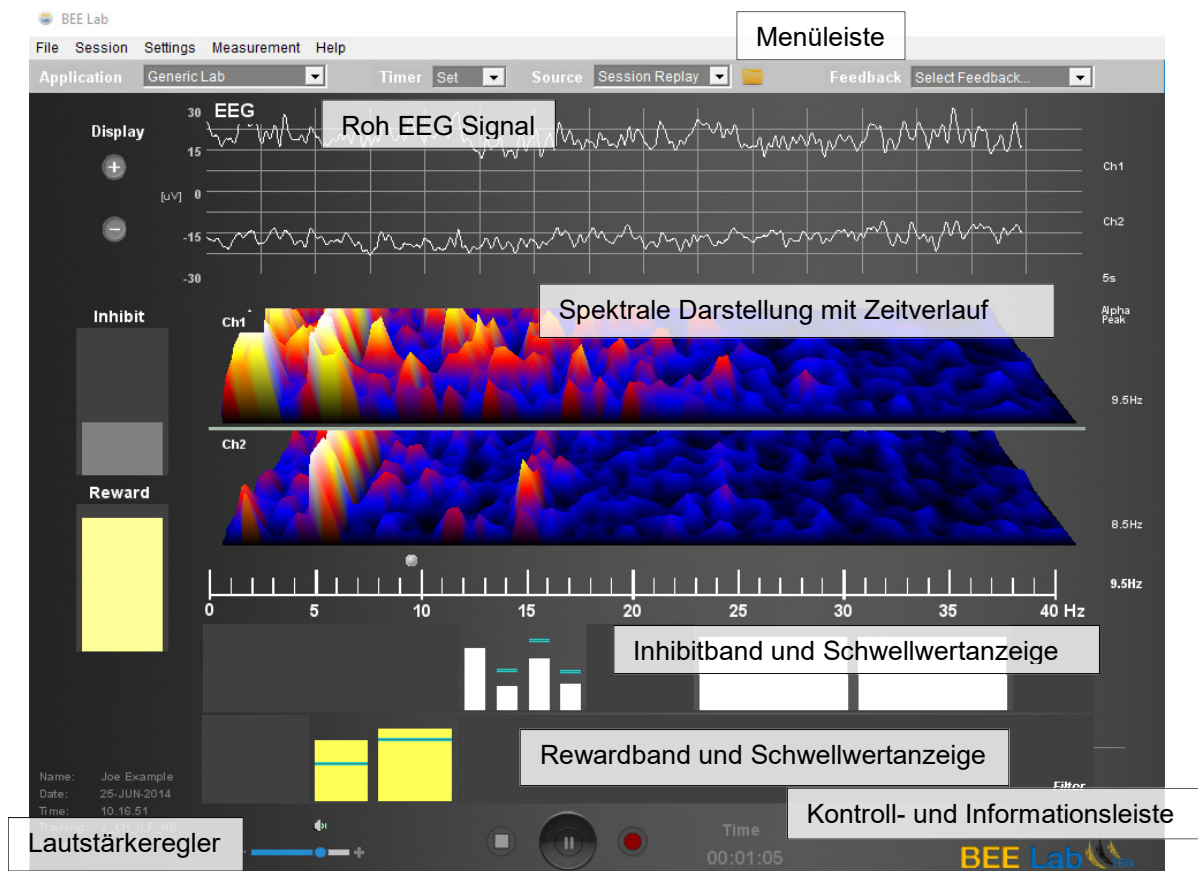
BEE Lab

File Session Settings Measurement Help

Menüleiste

Application Generic Lab Timer Set Source Session Replay Feedback Select Feedback...

Display

EEG

Roh EEG Signal

30
15
[uV] 0
-15
-30

Ch1
Ch2
5s

Inhibit

Spektrale Darstellung mit Zeitverlauf

Alpha Peak

Ch1

9.5Hz

Ch2

8.5Hz

Reward

9.5Hz

0 5 10 15 20 25 30 35 40 Hz

Inhibitband und Schwellwertanzeige

Rewardband und Schwellwertanzeige

Filter

Name: Joe Example
Date: 25-JUN-2014
Time: 10.16.51
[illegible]

Kontroll- und Informationsleiste

Lautstärkeregler

Time
00:01:05

BEE Lab EEG